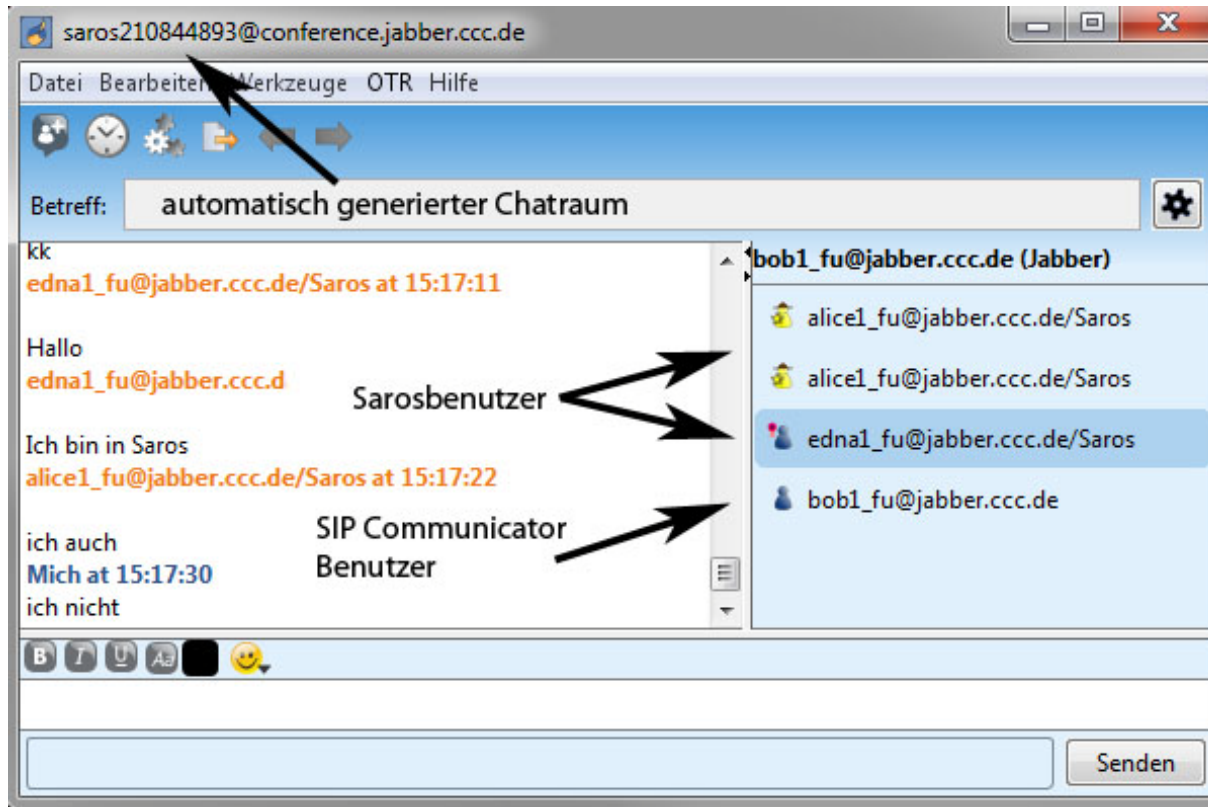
saros210844893@conference.jabber.ccc.de

Datei Bearbeiten Werkzeuge OTR Hilfe

Betreff: automatisch generierter Chatraum

kk
edna1_fu@jabber.ccc.de/Saros at 15:17:11

Hallo
edna1_fu@jabber.ccc.d

Ich bin in Saros
alice1_fu@jabber.ccc.de/Saros at 15:17:22

ich auch
Mich at 15:17:30
ich nicht

Sarosbenutzer

SIP Communicator Benutzer

bob1_fu@jabber.ccc.de (Jabber)
alice1_fu@jabber.ccc.de/Saros
alice1_fu@jabber.ccc.de/Saros
edna1_fu@jabber.ccc.de/Saros
bob1_fu@jabber.ccc.de

Senden